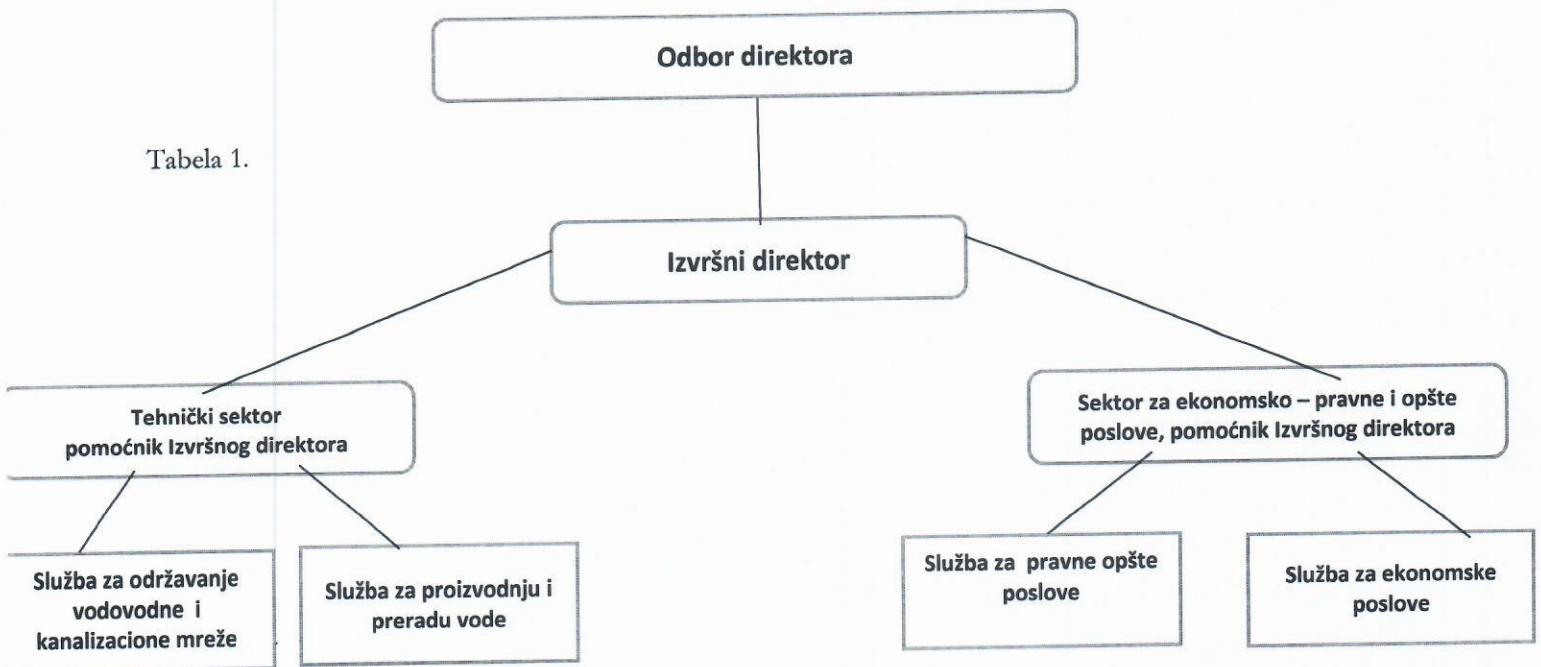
Odbor direktora

Tabela 1.

Izvršni direktor

Tehnički sektor
pomoćnik Izvršnog direktora

Sektor za ekonomsko – pravne i opšte poslove, pomoćnik Izvršnog direktora

Služba za održavanje vodovodne i kanalizacione mreže

Služba za proizvodnju i preradu vode

Služba za pravne opšte poslove

Služba za ekonomske poslove